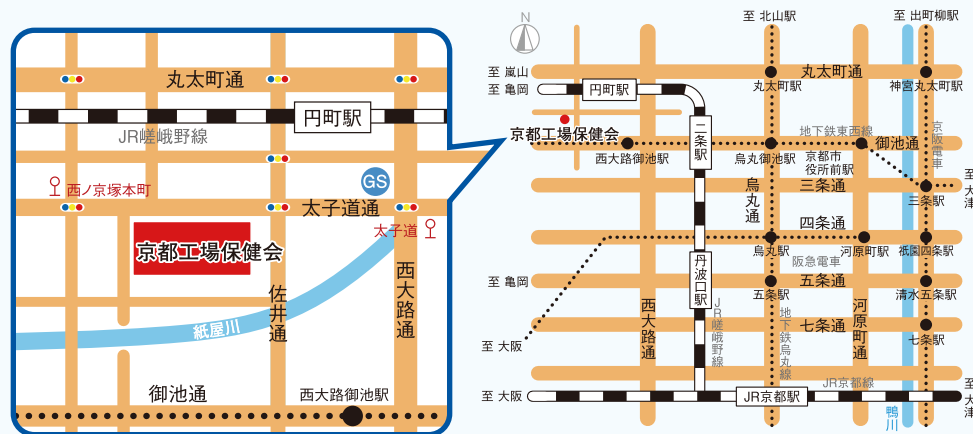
丸太町通
円町駅
JR嵯峨野線
西ノ京塚本町
GS
太子道通
太子道
京都工場保健会
西大路通
佐井通
紙屋川
御池通
西大路御池駅

N
至 北山駅
至 出町柳駅
至 嵐山
至 亀岡
円町駅
丸太町通
丸太町駅
神宮丸太町駅
京都工場保健会
地下鉄東西線
御池通
京阪電車
西大路御池駅
二条駅
烏丸御池駅
京都市役所前駅
至 大津
烏丸通
三条通
三条駅
四条通
烏丸駅
河原町駅
祇園四条駅
阪急電車
丹波口駅
至 亀岡
五条通
五条駅
清水五条駅
西大路通
JR嵯峨野線
地下鉄烏丸線
七条通
河原町通
七条駅
至 大阪
JR京都線
至 大阪
JR京都駅
鴨川
至 大津